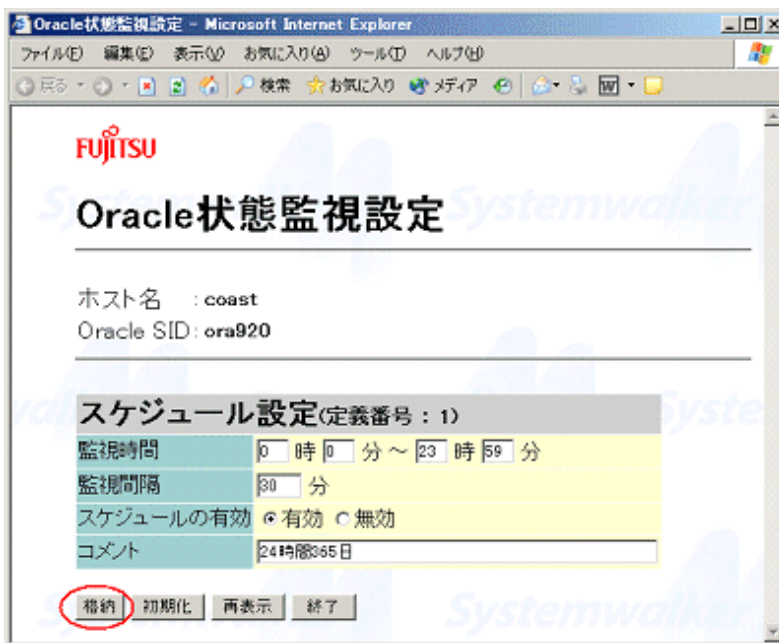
Oracle状態監視設定 - Microsoft Internet Explorer

ファイル(F) 編集(E) 表示(V) お気に入り(A) ツール(T) ヘルプ(H)

戻る 検索 お気に入り メディア

FUJITSU

Oracle状態監視設定

ホスト名 : coast
Oracle SID: ora920

スケジュール設定(定義番号 : 1)

| | |
|---|---|
| 監視時間 | 0 時 0 分 ～ 23 時 59 分 |
| 監視間隔 | 30 分 |
| スケジュールの有効 | 有効 無効 |
| コメント | 24時間365日 |

格納 初期化 再表示 終了

Systemwalker